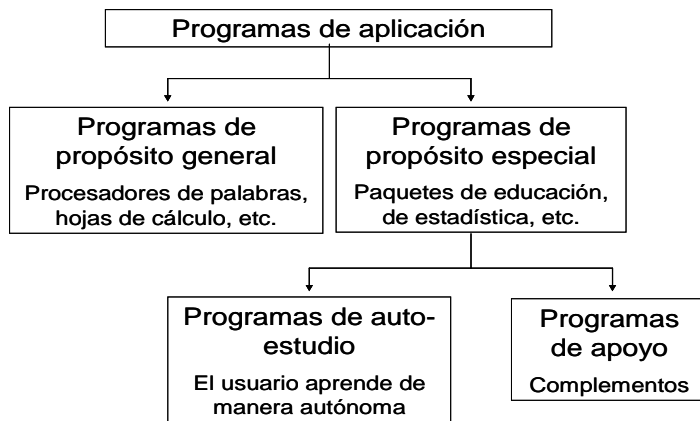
Programas de aplicación

Programas de propósito general
Procesadores de palabras, hojas de cálculo, etc.

Programas de propósito especial
Paquetes de educación, de estadística, etc.

Programas de auto-estudio
El usuario aprende de manera autónoma

Programas de apoyo
Complementos